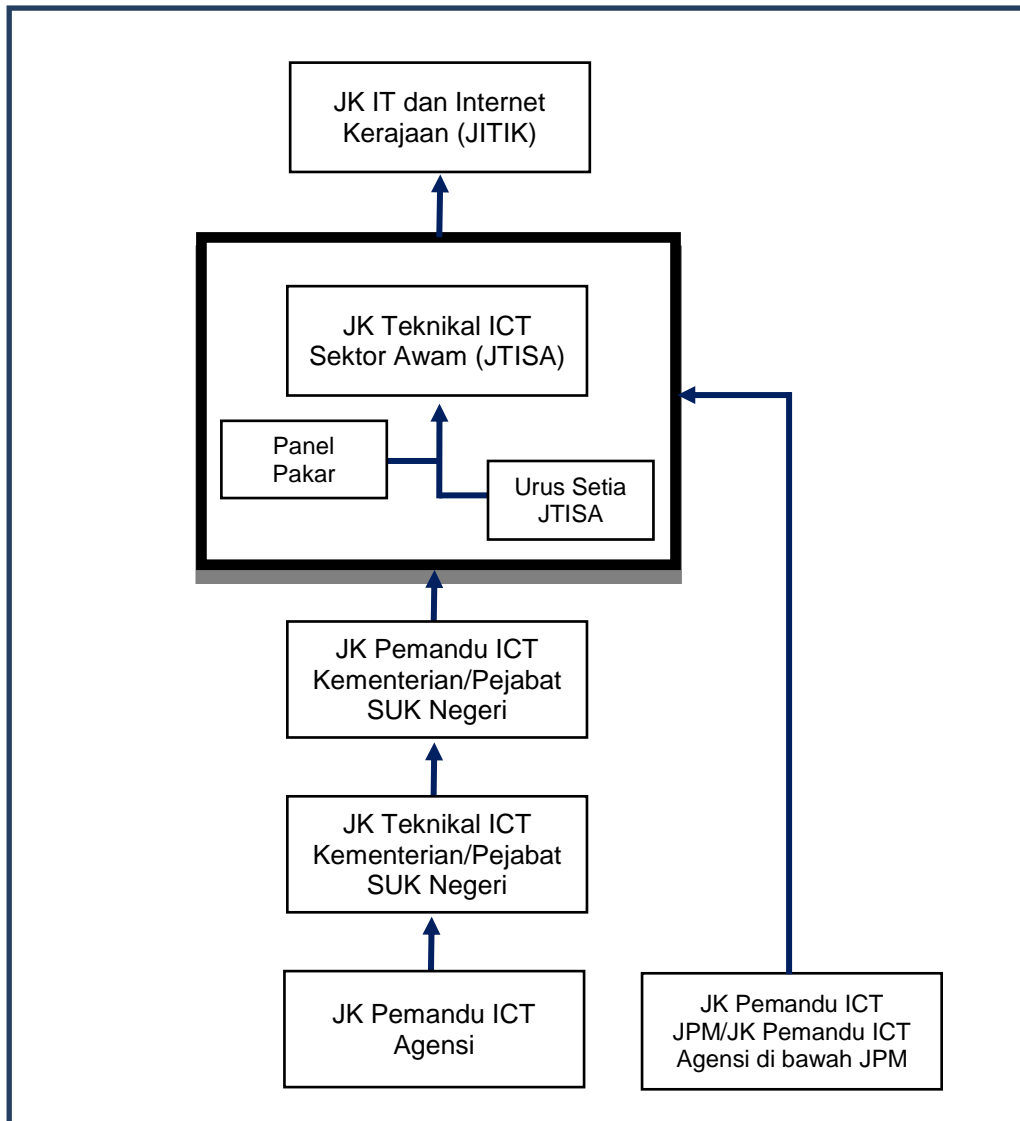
JK IT dan Internet Kerajaan (JITIK)

JK Teknikal ICT Sektor Awam (JTISA)

Panel Pakar

Urus Setia JTISA

JK Pemandu ICT Kementerian/Pejabat SUK Negeri

JK Teknikal ICT Kementerian/Pejabat SUK Negeri

JK Pemandu ICT Agensi

JK Pemandu ICT JPM/JK Pemandu ICT Agensi di bawah JPM